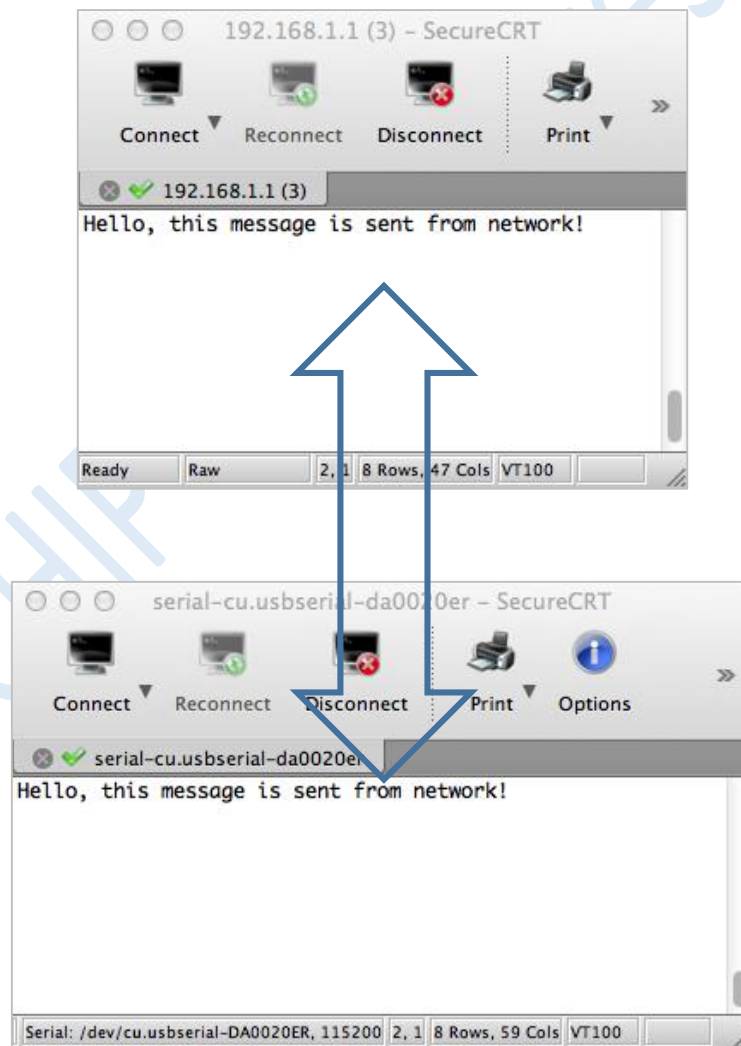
192.168.1.1 (3) – SecureCRT

Connect Reconnect Disconnect Print »

192.168.1.1 (3)

Hello, this message is sent from network!

Ready | Raw | 2, 1 | 8 Rows, 47 Cols | VT100

serial-cu.usbserial-da0020er – SecureCRT

Connect Reconnect Disconnect Print Options »

serial-cu.usbserial-da0020er

Hello, this message is sent from network!

Serial: /dev/cu.usbserial-DA0020ER, 115200 | 2, 1 | 8 Rows, 59 Cols | VT100